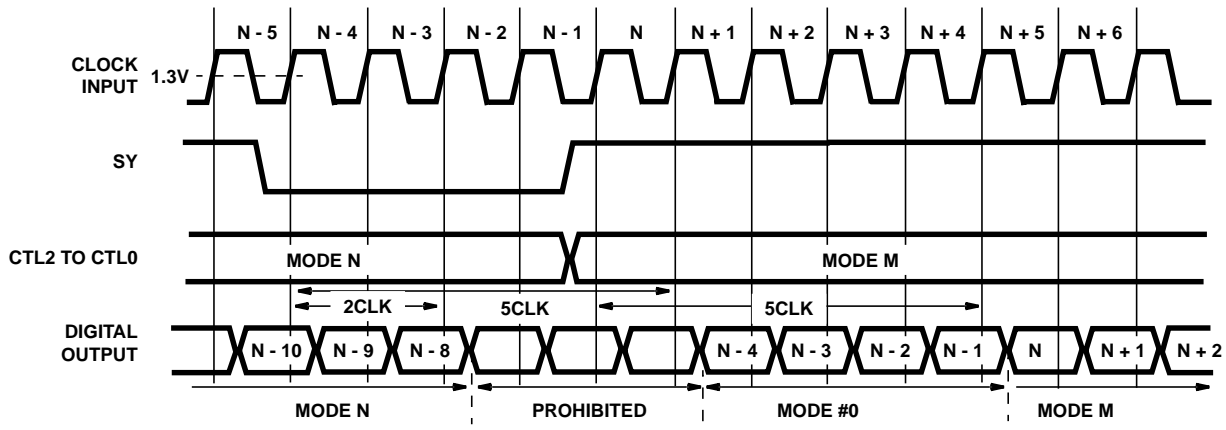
N - 5 N - 4 N - 3 N - 2 N - 1 N N + 1 N + 2 N + 3 N + 4 N + 5 N + 6

CLOCK INPUT 1.3V

SY

CTL2 TO CTL0 MODE N MODE M

2CLK 5CLK 5CLK

DIGITAL OUTPUT N - 10 N - 9 N - 8 N - 4 N - 3 N - 2 N - 1 N N + 1 N + 2

MODE N PROHIBITED MODE #0 MODE M